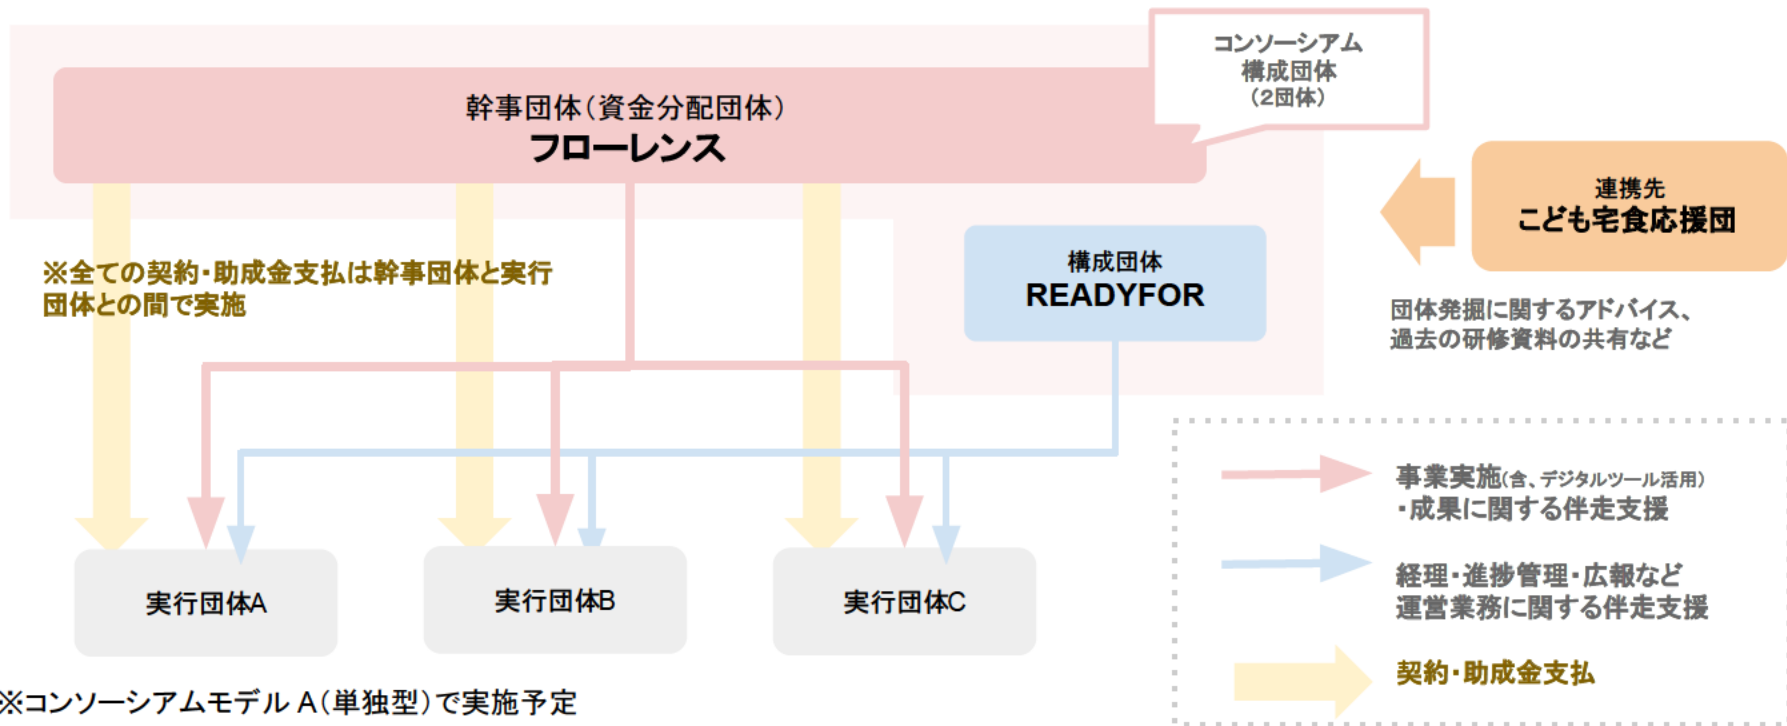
コンソーシアム
構成団体
（2団体）

幹事団体（資金分配団体）
フローレンス

連携先
こども宅食応援団

※全ての契約・助成金支払は幹事団体と実行団体との間で実施

構成団体
READYFOR

団体発掘に関するアドバイス、過去の研修資料の共有など

事業実施(含、デジタルツール活用)
・成果に関する伴走支援

経理・進捗管理・広報など
運営業務に関する伴走支援

契約・助成金支払

実行団体A

実行団体B

実行団体C

※コンソーシアムモデル A（単独型）で実施予定